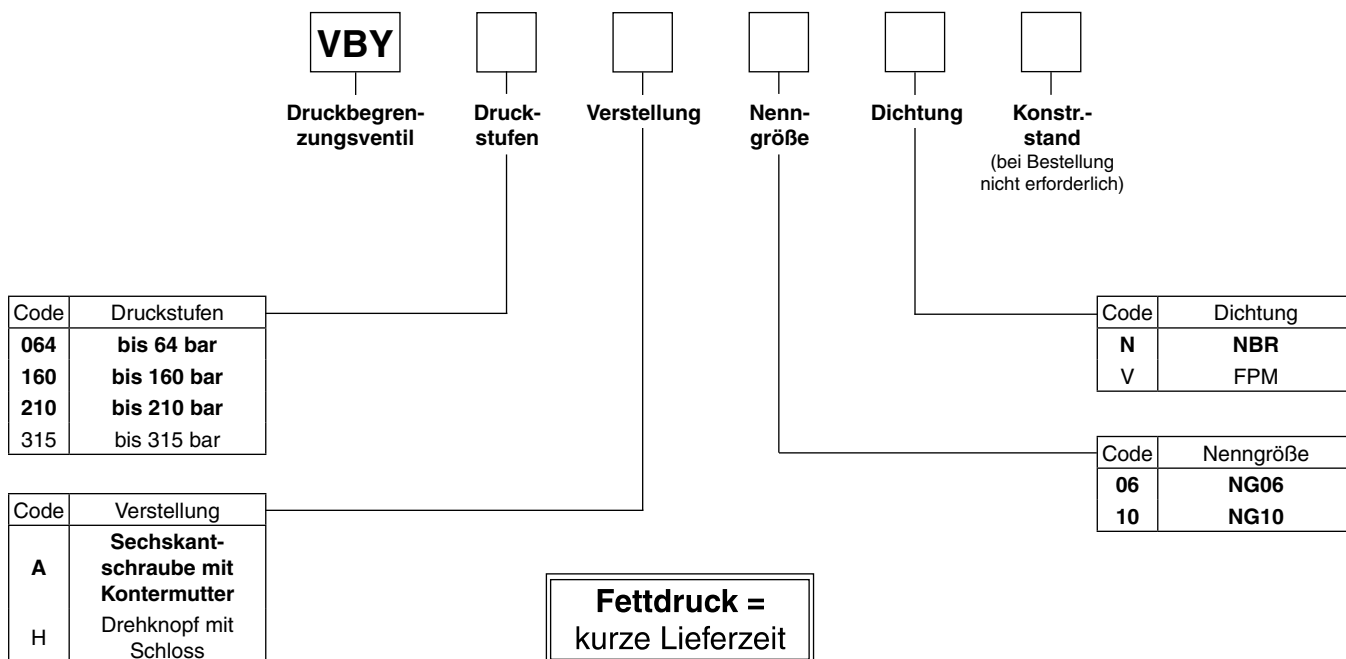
VBY

Druckbegrenzungsventil

Druckstufen

Verstellung

Nenngröße

Dichtung

Konstr.-stand
(bei Bestellung nicht erforderlich)

| Code | Druckstufen |
|---|---|
| **064** | **bis 64 bar** |
| **160** | **bis 160 bar** |
| **210** | **bis 210 bar** |
| 315 | bis 315 bar |

| Code | Dichtung |
|---|---|
| **N** | **NBR** |
| V | FPM |

| Code | Nenngröße |
|---|---|
| **06** | **NG06** |
| **10** | **NG10** |

| Code | Verstellung |
|---|---|
| **A** | **Sechskantschraube mit Kontermutter** |
| H | Drehknopf mit Schloss |

**Fettdruck =**
kurze Lieferzeit